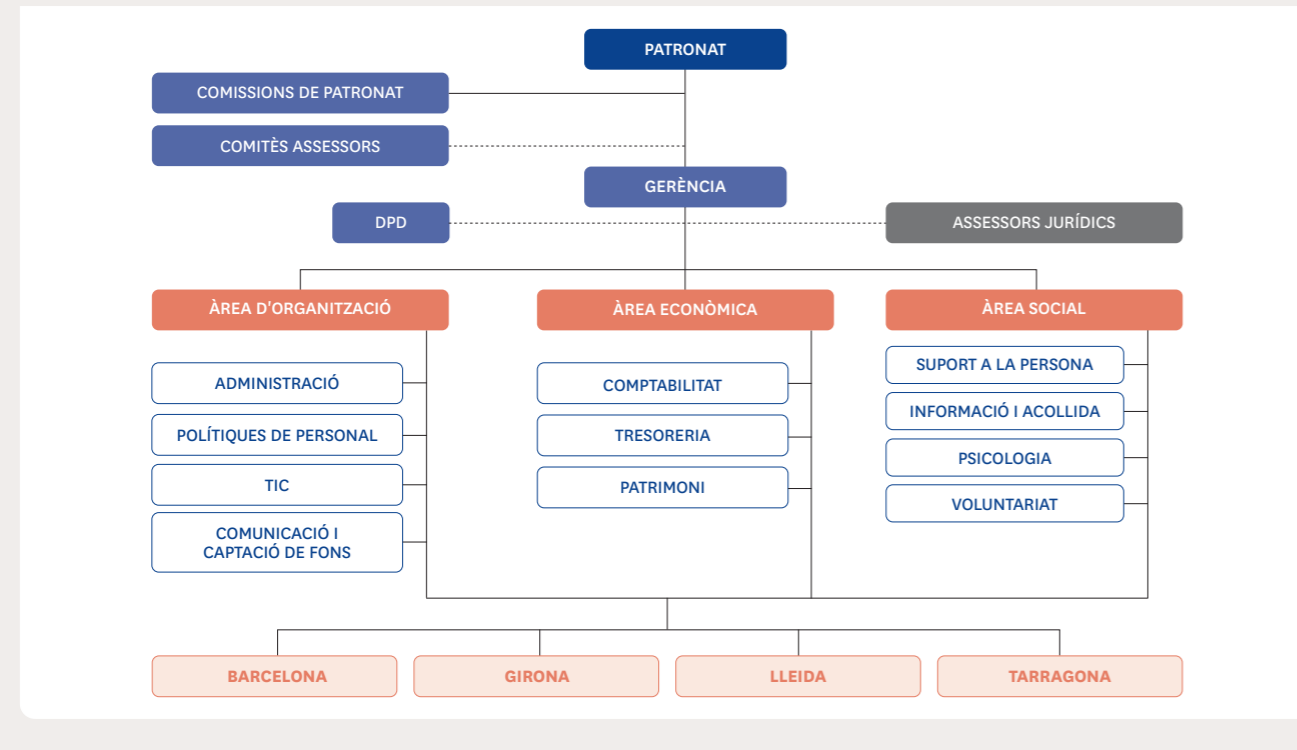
PATRONAT

COMISSIONS DE PATRONAT

COMITÈS ASSESSORS

GERÈNCIA

DPD

ASSESSORS JURÍDICS

ÀREA D'ORGANITZACIÓ

ADMINISTRACIÓ

POLÍTIQUES DE PERSONAL

TIC

COMUNICACIÓ I CAPTACIÓ DE FONS

ÀREA ECONÒMICA

COMPTABILITAT

TRESORERIA

PATRIMONI

ÀREA SOCIAL

SUPORT A LA PERSONA

INFORMACIÓ I ACOLLIDA

PSICOLOGIA

VOLUNTARIAT

BARCELONA

GIRONA

LLEIDA

TARRAGONA